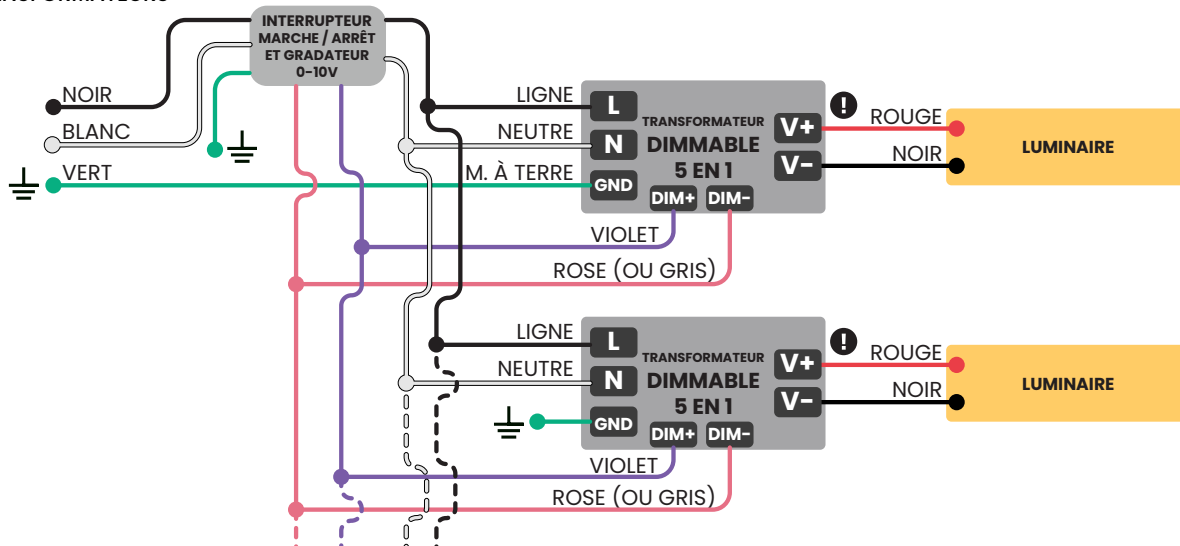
INTERRUPTEUR MARCHE / ARRÊT ET GRADATEUR 0-10V

NOIR
BLANC
VERT

LIGNE
NEUTRE
M. À TERRE
L
N
GND
TRANSFORMATEUR
DIMMABLE
5 EN 1
DIM+
DIM-
V+
V-
ROUGE
NOIR
LUMINAIRE
VIOLET
ROSE (OU GRIS)

LIGNE
NEUTRE
L
N
GND
TRANSFORMATEUR
DIMMABLE
5 EN 1
DIM+
DIM-
V+
V-
ROUGE
NOIR
LUMINAIRE
VIOLET
ROSE (OU GRIS)